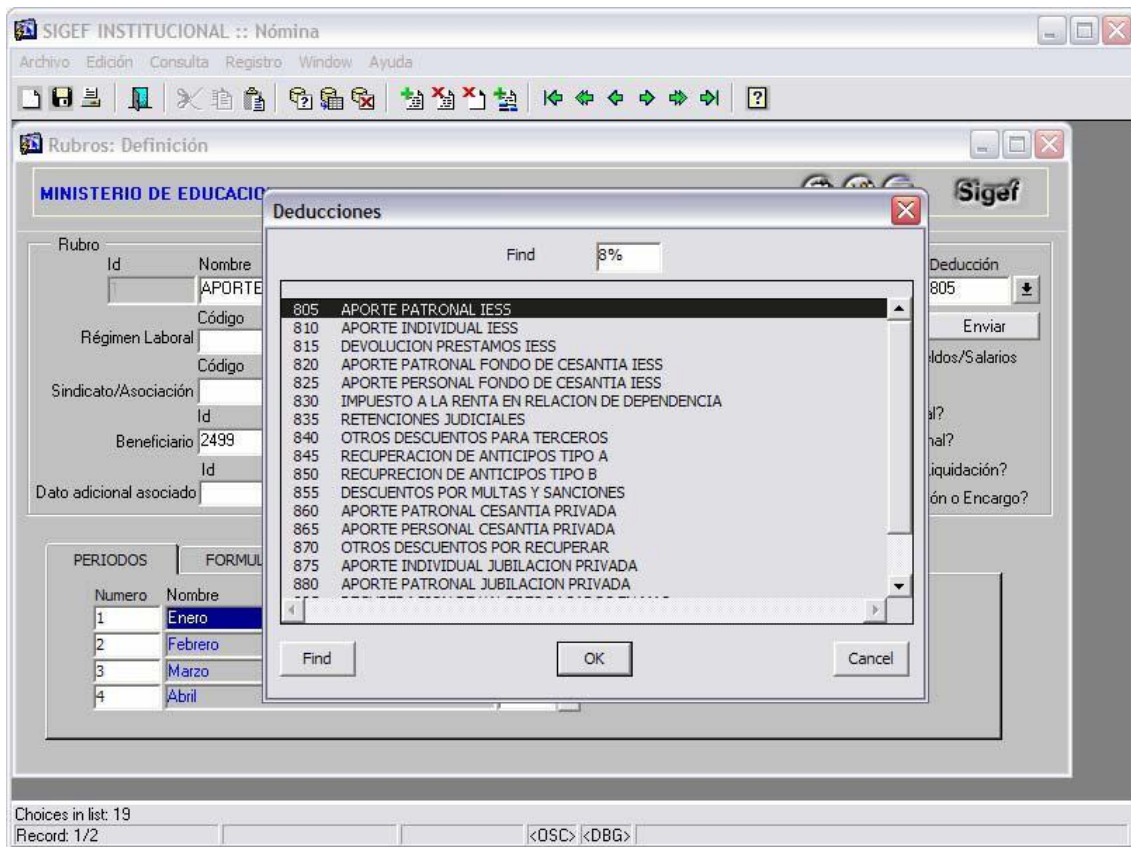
SIGEF INSTITUCIONAL :: Nómina

Archivo Edición Consulta Registro Window Ayuda

Rubros: Definición

MINISTERIO DE EDUCACIO

Sigef

Rubro
Id
1
Nombre
APORTE
Código
Régimen Laboral
Código
Sindicato/Asociación
Id
Beneficiario 2499
Id
Dato adicional asociado

Deducción
805
Enviar
ldos/Salarios
al?
nal?
iquidación?
ón o Encargo?

PERIODOS
FORMUL
Numero Nombre
1 Enero
2 Febrero
3 Marzo
4 Abril

Deducciones

Find 8%

805 APORTE PATRONAL IESS
810 APORTE INDIVIDUAL IESS
815 DEVOLUCION PRESTAMOS IESS
820 APORTE PATRONAL FONDO DE CESANTIA IESS
825 APORTE PERSONAL FONDO DE CESANTIA IESS
830 IMPUESTO A LA RENTA EN RELACION DE DEPENDENCIA
835 RETENCIONES JUDICIALES
840 OTROS DESCUENTOS PARA TERCEROS
845 RECUPERACION DE ANTICIPOS TIPO A
850 RECUPRECION DE ANTICIPOS TIPO B
855 DESCUENTOS POR MULTAS Y SANCIONES
860 APORTE PATRONAL CESANTIA PRIVADA
865 APORTE PERSONAL CESANTIA PRIVADA
870 OTROS DESCUENTOS POR RECUPERAR
875 APORTE INDIVIDUAL JUBILACION PRIVADA
880 APORTE PATRONAL JUBILACION PRIVADA
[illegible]

Find
OK
Cancel

Choices in list: 19
Record: 1/2
<OSC> <DBG>